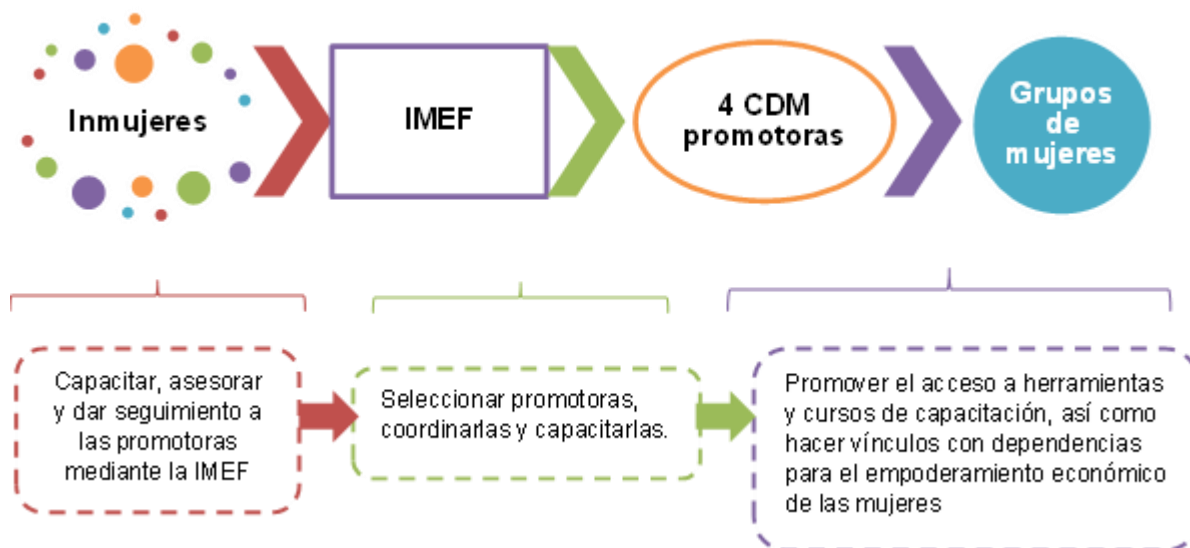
Inmujeres

IMEF

4 CDM promotoras

Grupos de mujeres

Capacitar, asesorar y dar seguimiento a las promotoras mediante la IMEF

Seleccionar promotoras, coordinarlas y capacitarlas.

Promover el acceso a herramientas y cursos de capacitación, así como hacer vínculos con dependencias para el empoderamiento económico de las mujeres